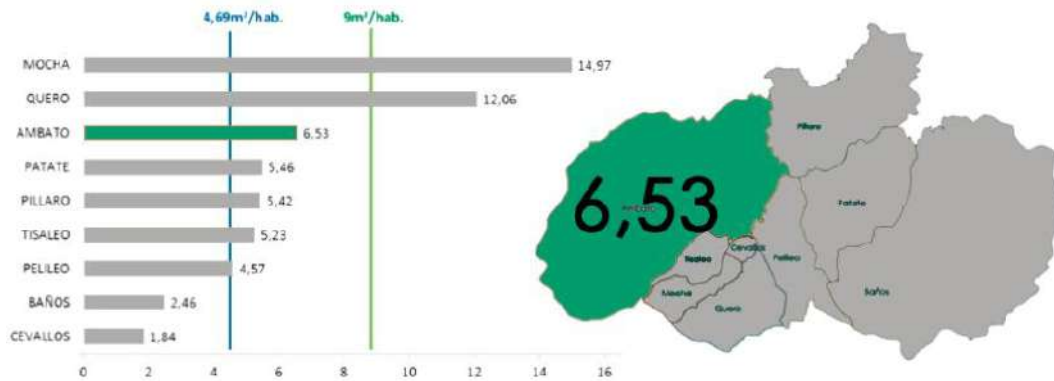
4,69m²/hab.
9m²/hab.

MOCHA 14,97
QUERO 12,06
AMBATO 6.53
PATATE 5,46
PILLARO 5,42
TISALEO 5,23
PELILEO 4,57
BAÑOS 2,46
CEVALLOS 1,84

0 2 4 6 8 10 12 14 16

6,53
Ambato
Pillaro
Patate
Cevallos
Pelileo
Tisaleo
Mocha
Quero
Baños